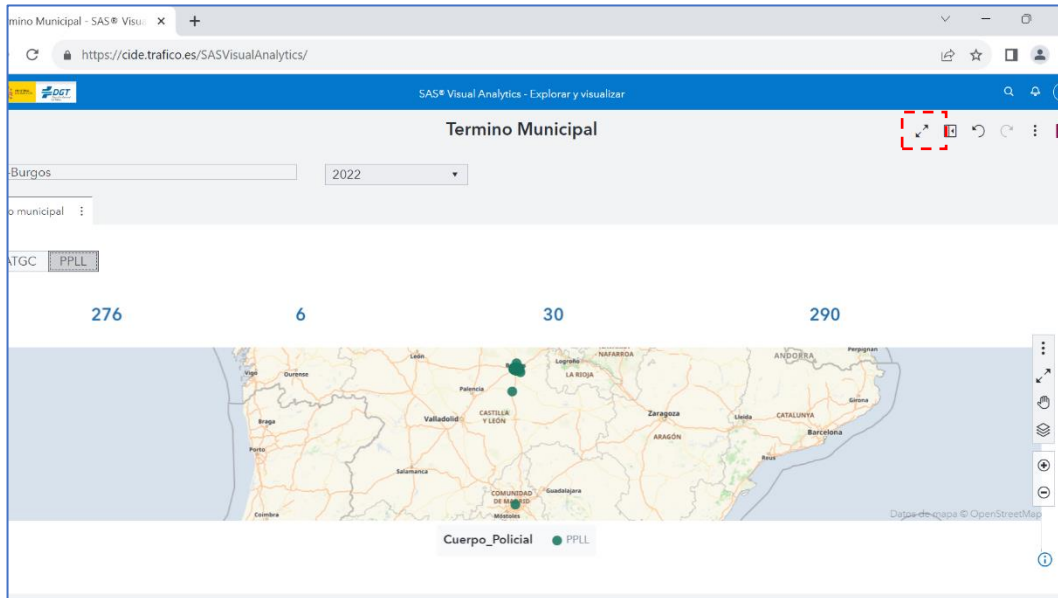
mino Municipal - SAS® Visua ×  +

https://cide.trafico.es/SASVisualAnalytics/

DGT

SAS® Visual Analytics - Explorar y visualizar

Termino Municipal

-Burgos

2022

o municipal

ATGC  PPLL

276

6

30

290

León
Logroño
NAFARROA
ANDORRA
Perpignan
Vigo
Ourense
LA RIOJA
Palencia
Girona
Braga
Valladolid
CASTILLA Y LEÓN
Zaragoza
Lleida
CATALUNYA
ARAGÓN
Barcelona
Porto
Reus
Salamanca
COMUNIDAD DE MADRID
Guadalajara
Móstoles
Coimbra

Datos de mapa © OpenStreetMap

Cuerpo_Policial  PPLL